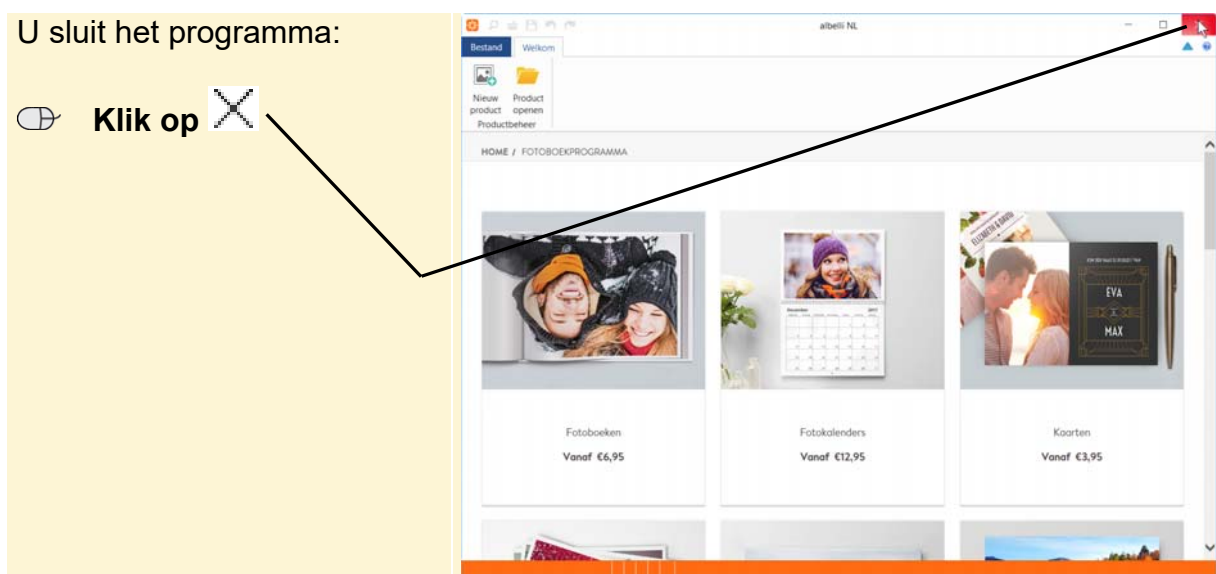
U sluit het programma:

Klik op

albelli NL

Bestand Welkom

Nieuw product

Product openen

Productbeheer

HOME / FOTOBOEKPROGRAMMA

EVA

MAX

Fotoboeken

Vanaf €6,95

Fotokalenders

Vanaf €12,95

Kaarten

Vanaf €3,95